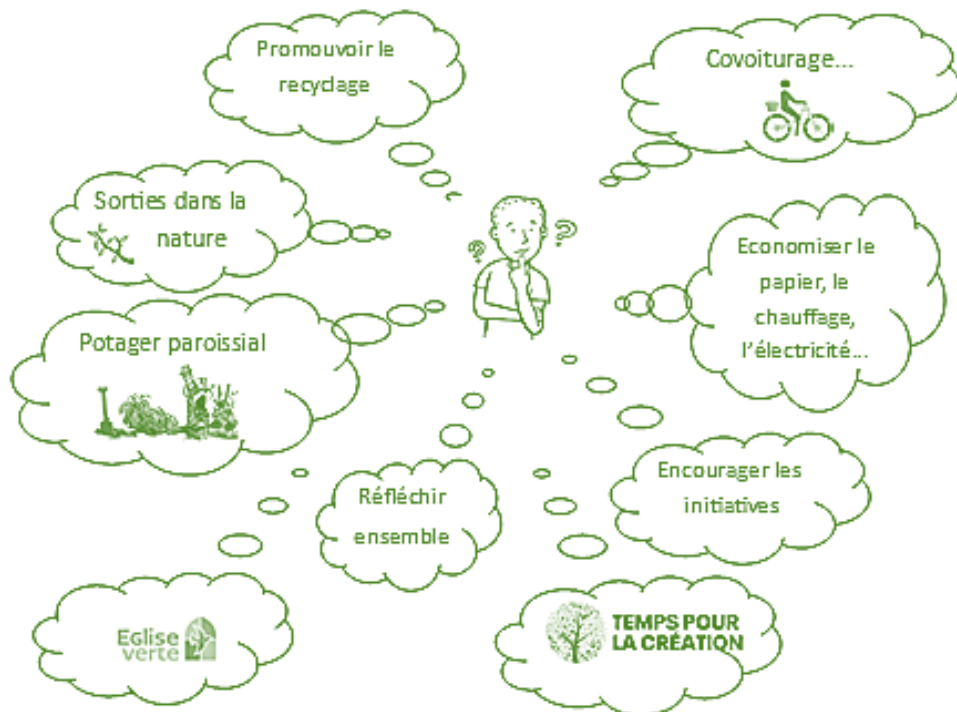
Promouvoir le recyclage

Covoiturage...

Sorties dans la nature

Economiser le papier, le chauffage, l'électricité...

Potager paroissial

Réfléchir ensemble

Encourager les initiatives

Eglise verte

TEMPS POUR LA CRÉATION